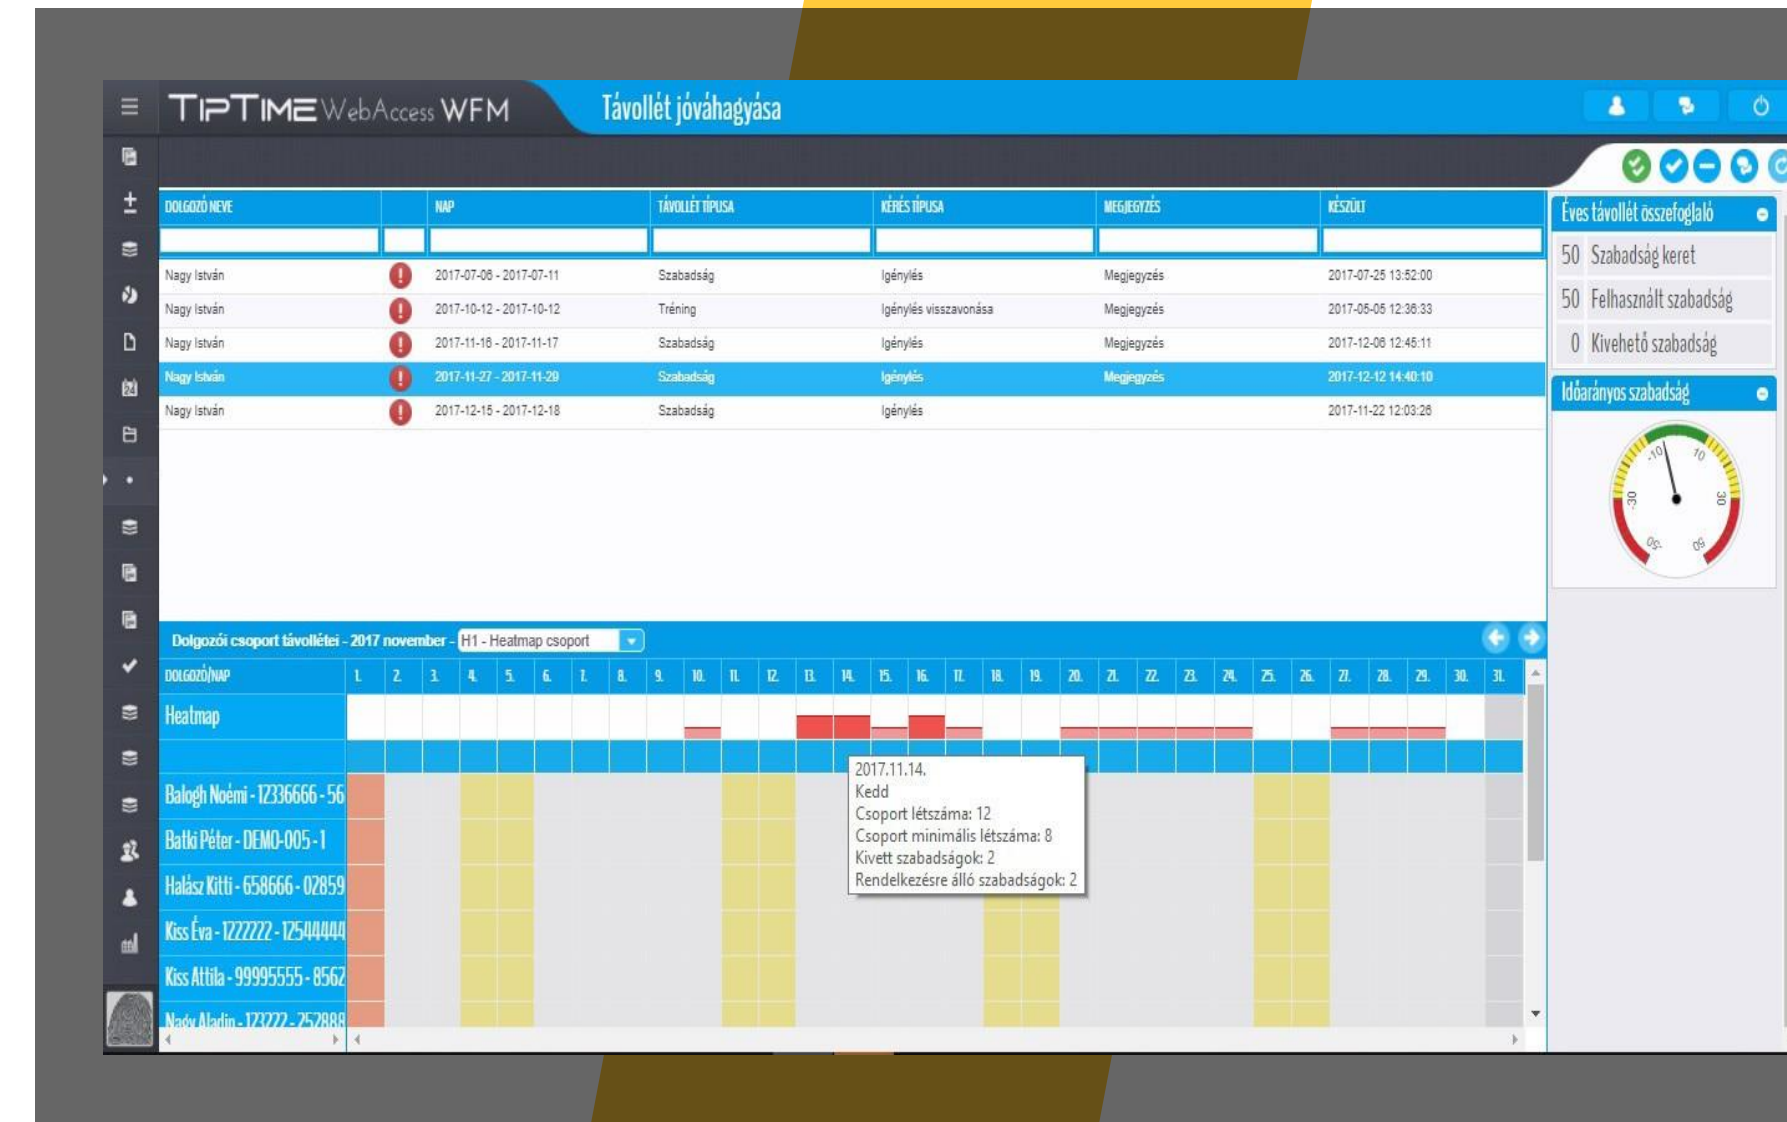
TIPTIME WebAccess WFM

Távollét jóváhagyása

| DOLGOZÓ NEVE | | NAP | TÁVOLLÉT TÍPUSA | KÉRÉS TÍPUSA | MEGJEGYZÉS | KÉSZÜLT |
|---|---|---|---|---|---|---|
| Nagy István | ! | 2017-07-06 - 2017-07-11 | Szabadság | Igénylés | Megjegyzés | 2017-07-25 13:52:00 |
| Nagy István | ! | 2017-10-12 - 2017-10-12 | Tréning | Igénylés visszavonása | Megjegyzés | 2017-06-05 12:36:33 |
| Nagy István | ! | 2017-11-16 - 2017-11-17 | Szabadság | Igénylés | Megjegyzés | 2017-12-06 12:45:11 |
| Nagy István | ! | 2017-11-27 - 2017-11-29 | Szabadság | Igénylés | Megjegyzés | 2017-12-12 14:40:10 |
| Nagy István | ! | 2017-12-15 - 2017-12-18 | Szabadság | Igénylés | | 2017-11-22 12:03:26 |

Éves távollét összefoglaló
50 Szabadság keret
50 Felhasznált szabadság
0 Kivehető szabadság

Időarányos szabadság
-10 10 -30 30 -50 50

Dolgozói csoport távollétei - 2017 november - H1 - Heatmap csoport

DOLGOZÓ/NAP 1. 2. 3. 4. 5. 6. 7. 8. 9. 10. 11. 12. 13. 14. 15. 16. 17. 18. 19. 20. 21. 22. 23. 24. 25. 26. 27. 28. 29. 30. 31.

Heatmap

Balogh Noémi - 12336666 - 56
Batki Péter - DEMO-005 - 1
Halász Kitti - 658666 - 02859
Kiss Éva - 1222222 - 12544444
Kiss Attila - 99995555 - 8562
Nagy Aladin - 123222 - 252888

2017.11.14.
Kedd
Csoport létszáma: 12
Csoport minimális létszáma: 8
Kivett szabadságok: 2
Rendelkezésre álló szabadságok: 2